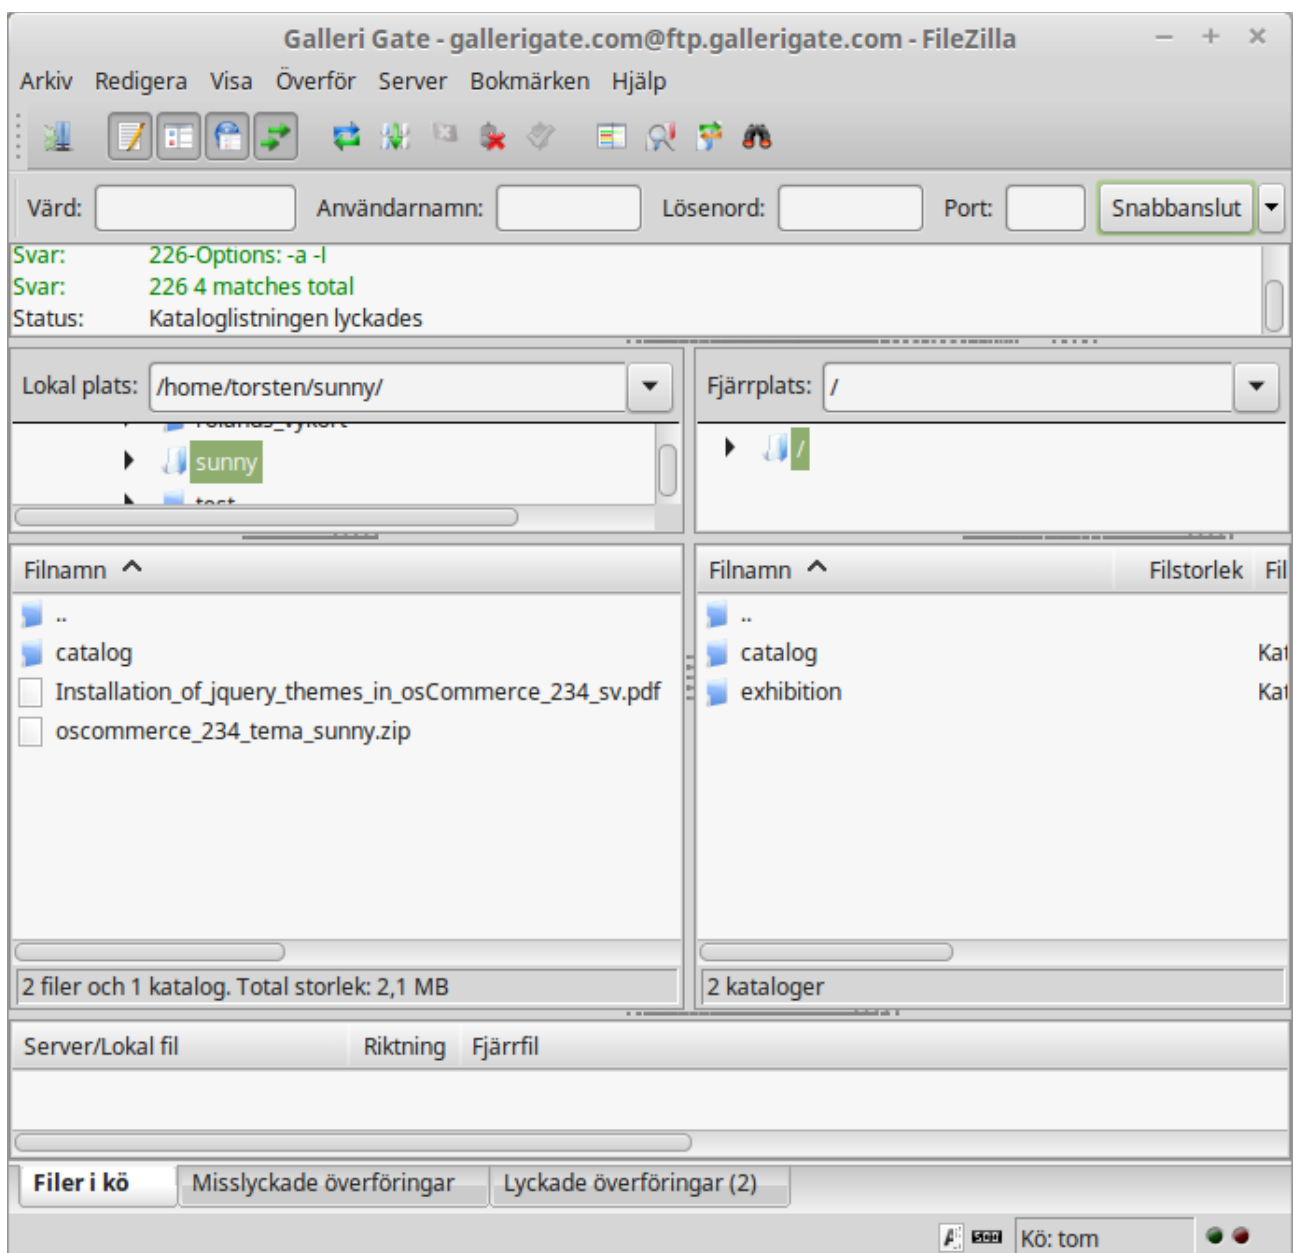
Galleri Gate - gallerigate.com@ftp.gallerigate.com - FileZilla

Arkiv Redigera Visa Överför Server Bokmärken Hjälp

Värd: Användarnamn: Lösenord: Port: Snabbanslut

Svar: 226-Options: -a -l
Svar: 226 4 matches total
Status: Kataloglistningen lyckades

Lokal plats: /home/torsten/sunny/

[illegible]
sunny
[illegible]

Fjärrplats: /

/

| Filnamn |
|---|
| .. |
| catalog |
| Installation_of_jquery_themes_in_osCommerce_234_sv.pdf |
| oscommerce_234_tema_sunny.zip |

2 filer och 1 katalog. Total storlek: 2,1 MB

| Filnamn | Filstorlek | Fil |
|---|---|---|
| .. | | |
| catalog | | Kat |
| exhibition | | Kat |

2 kataloger

| Server/Lokal fil | Riktning | Fjärrfil |
|---|---|---|

Filer i kö Misslyckade överföringar Lyckade överföringar (2)

Kö: tom